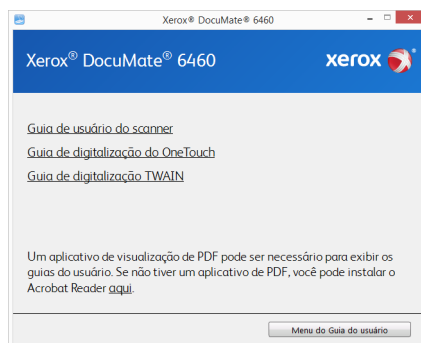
Xerox® DocuMate® 6460

Xerox® DocuMate® 6460

xerox

Guia de usuário do scanner

Guia de digitalização do OneTouch

Guia de digitalização TWAIN

Um aplicativo de visualização de PDF pode ser necessário para exibir os guias do usuário. Se não tiver um aplicativo de PDF, você pode instalar o Acrobat Reader aqui.

Menu do Guia do usuário